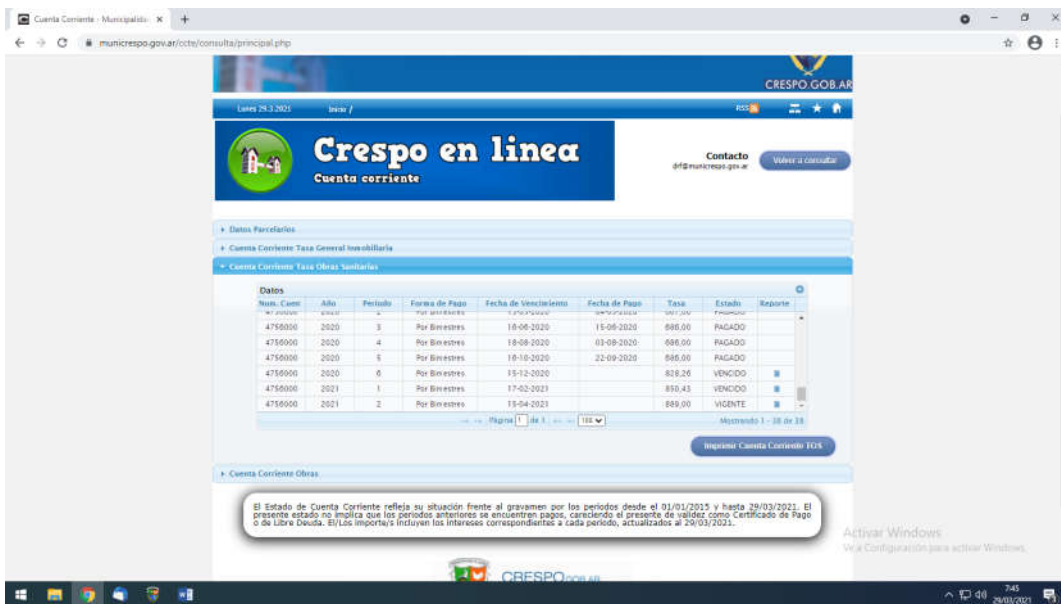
Cuenta Corriente - Municipalida ×  +

municrespo.gov.ar/ccte/consulta/principal.php

CRESPO.GOB.AR

Lunes 29.3.2021  Inicio /  RSS

Crespo en linea
Cuenta corriente

Contacto
drf@municrespo.gov.ar

Volver a consultar

▸ Datos Parcelarios
▸ Cuenta Corriente Tasa General Inmobiliaria
▾ Cuenta Corriente Tasa Obras Sanitarias

Datos

| Num. Cuen | Año | Periodo | Forma de Pago | Fecha de Vencimiento | Fecha de Pago | Tasa | Estado | Reporte |
|---|---|---|---|---|---|---|---|---|
| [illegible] | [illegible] | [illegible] | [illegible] | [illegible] | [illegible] | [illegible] | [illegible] | |
| 4758000 | 2020 | 3 | Por Bimestres | 16-06-2020 | 15-06-2020 | 686,00 | PAGADO | |
| 4758000 | 2020 | 4 | Por Bimestres | 18-08-2020 | 03-08-2020 | 686,00 | PAGADO | |
| 4758000 | 2020 | 5 | Por Bimestres | 16-10-2020 | 22-09-2020 | 686,00 | PAGADO | |
| 4758000 | 2020 | 6 | Por Bimestres | 15-12-2020 | | 828,26 | VENCIDO | |
| 4758000 | 2021 | 1 | Por Bimestres | 17-02-2021 | | 850,43 | VENCIDO | |
| 4758000 | 2021 | 2 | Por Bimestres | 15-04-2021 | | 889,00 | VIGENTE | |

Página 1 de 1  100

Mostrando 1 - 38 de 38

Imprimir Cuenta Corriente TOS

▸ Cuenta Corriente Obras

El Estado de Cuenta Corriente refleja su situación frente al gravamen por los periodos desde el 01/01/2015 y hasta 29/03/2021. El presente estado no implica que los periodos anteriores se encuentren pagos, careciendo el presente de validez como Certificado de Pago o de Libre Deuda. El/Los importe/s incluyen los intereses correspondientes a cada periodo, actualizados al 29/03/2021.

Activar Windows
Ve a Configuración para activar Windows.

CRESPO.GOB.AR

7:45
29/03/2021